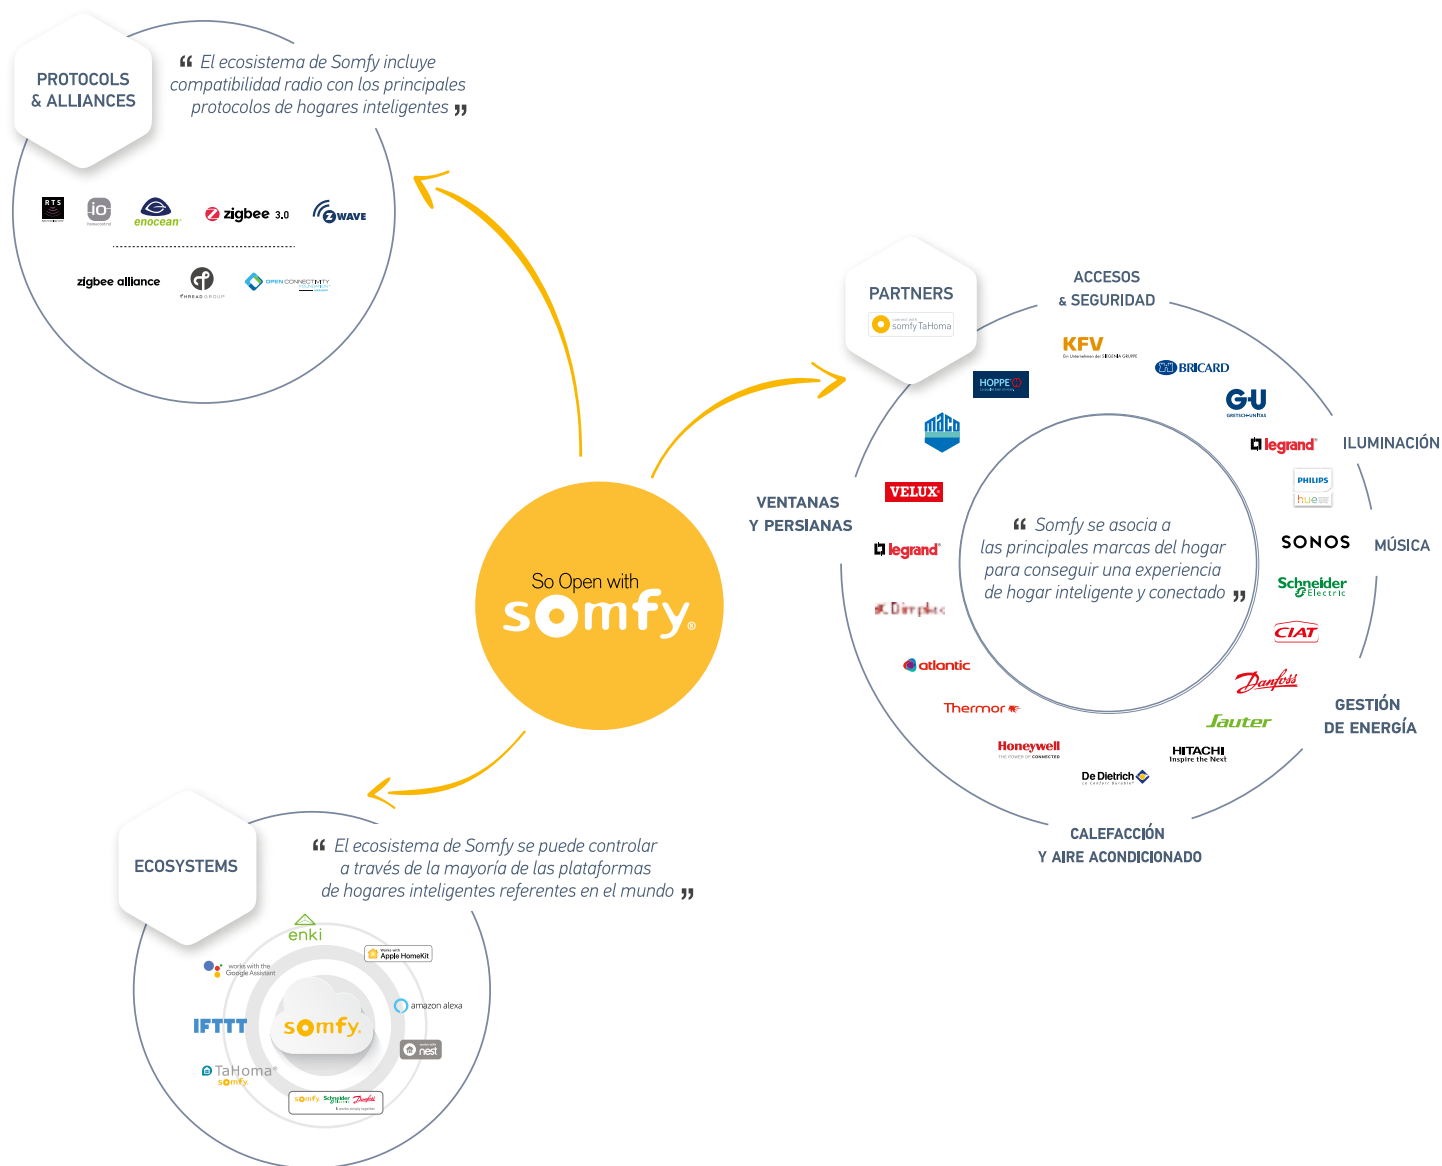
PROTOCOLS & ALLIANCES

“ El ecosistema de Somfy incluye compatibilidad radio con los principales protocolos de hogares inteligentes ”

RTS

io

enocean

zigbee 3.0

Z WAVE

zigbee alliance

THREAD GROUP

OPEN CONNECTIVITY

PARTNERS

somfy TaHoma

ACCESOS & SEGURIDAD

KFV

BRICARD

G-U

HOPPE

maco

legrand

ILUMINACIÓN

PHILIPS hue

VENTANAS Y PERSIANAS

VELUX

legrand

“ Somfy se asocia a las principales marcas del hogar para conseguir una experiencia de hogar inteligente y conectado ”

SONOS

MÚSICA

Schneider Electric

Dimplex

CIAT

atlantic

Danfoss

GESTIÓN DE ENERGÍA

Thermor

Sauter

Honeywell

HITACHI Inspire the Next

De Dietrich

CALEFACCIÓN Y AIRE ACONDICIONADO

So Open with somfy

ECOSYSTEMS

“ El ecosistema de Somfy se puede controlar a través de la mayoría de las plataformas de hogares inteligentes referentes en el mundo ”

enki

works with the Google Assistant

Works with Apple HomeKit

amazon alexa

IFTTT

somfy

nest

TaHoma somfy

somfy Schneider Danfoss